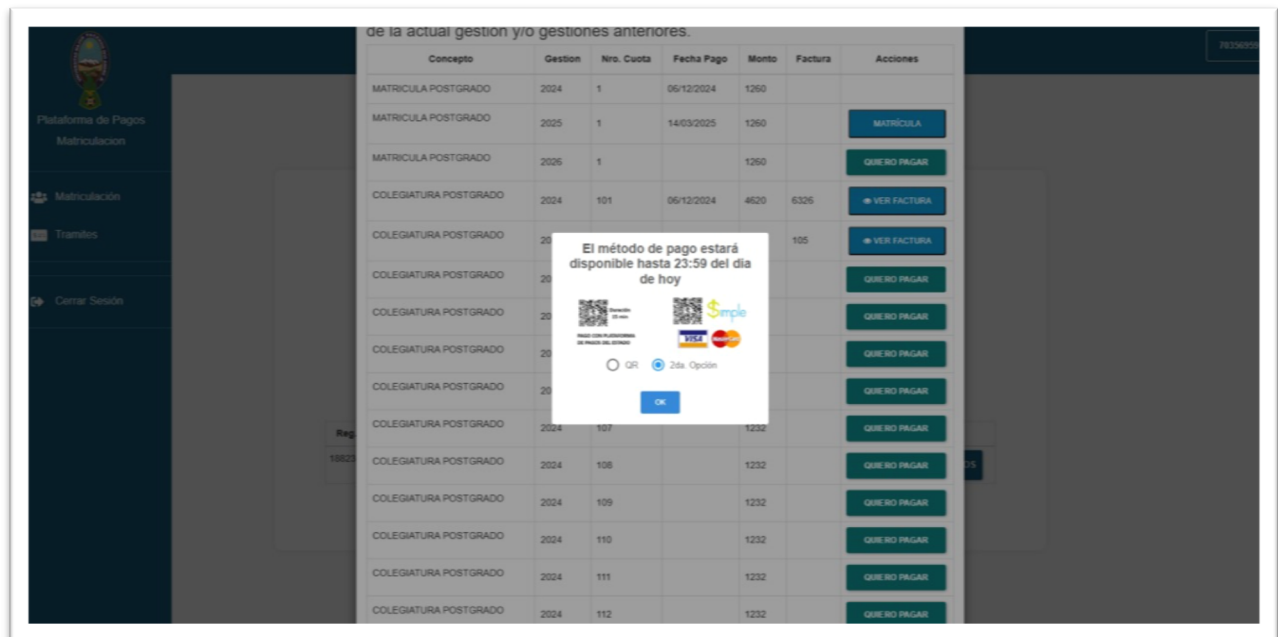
de la actual gestion y/o gestiones anteriores.

Plataforma de Pagos Matriculacion

Matriculación
Tramites
Cerrar Sesión

70356955

| Concepto | Gestion | Nro. Cuota | Fecha Pago | Monto | Factura | Acciones |
|---|---|---|---|---|---|---|
| MATRICULA POSTGRADO | 2024 | 1 | 06/12/2024 | 1260 | | |
| MATRICULA POSTGRADO | 2025 | 1 | 14/03/2025 | 1260 | | MATRÍCULA |
| MATRICULA POSTGRADO | 2026 | 1 | | 1260 | | QUIERO PAGAR |
| COLEGIATURA POSTGRADO | 2024 | 101 | 06/12/2024 | 4620 | 6326 | VER FACTURA |
| COLEGIATURA POSTGRADO | 20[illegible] | | | | 105 | VER FACTURA |
| COLEGIATURA POSTGRADO | 20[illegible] | | | | | QUIERO PAGAR |
| COLEGIATURA POSTGRADO | 20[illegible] | | | | | QUIERO PAGAR |
| COLEGIATURA POSTGRADO | 20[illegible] | | | | | QUIERO PAGAR |
| COLEGIATURA POSTGRADO | 20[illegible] | | | | | QUIERO PAGAR |
| COLEGIATURA POSTGRADO | 2024 | 107 | | 1232 | | QUIERO PAGAR |
| COLEGIATURA POSTGRADO | 2024 | 108 | | 1232 | | QUIERO PAGAR |
| COLEGIATURA POSTGRADO | 2024 | 109 | | 1232 | | QUIERO PAGAR |
| COLEGIATURA POSTGRADO | 2024 | 110 | | 1232 | | QUIERO PAGAR |
| COLEGIATURA POSTGRADO | 2024 | 111 | | 1232 | | QUIERO PAGAR |
| COLEGIATURA POSTGRADO | 2024 | 112 | | 1232 | | QUIERO PAGAR |

Reg
1882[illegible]

El método de pago estará disponible hasta 23:59 del dia de hoy

Duración 15 min
PAGO CON PLATAFORMA DE PAGOS DEL ESTADO

Simple
VISA MasterCard

QR
2da. Opción

OK